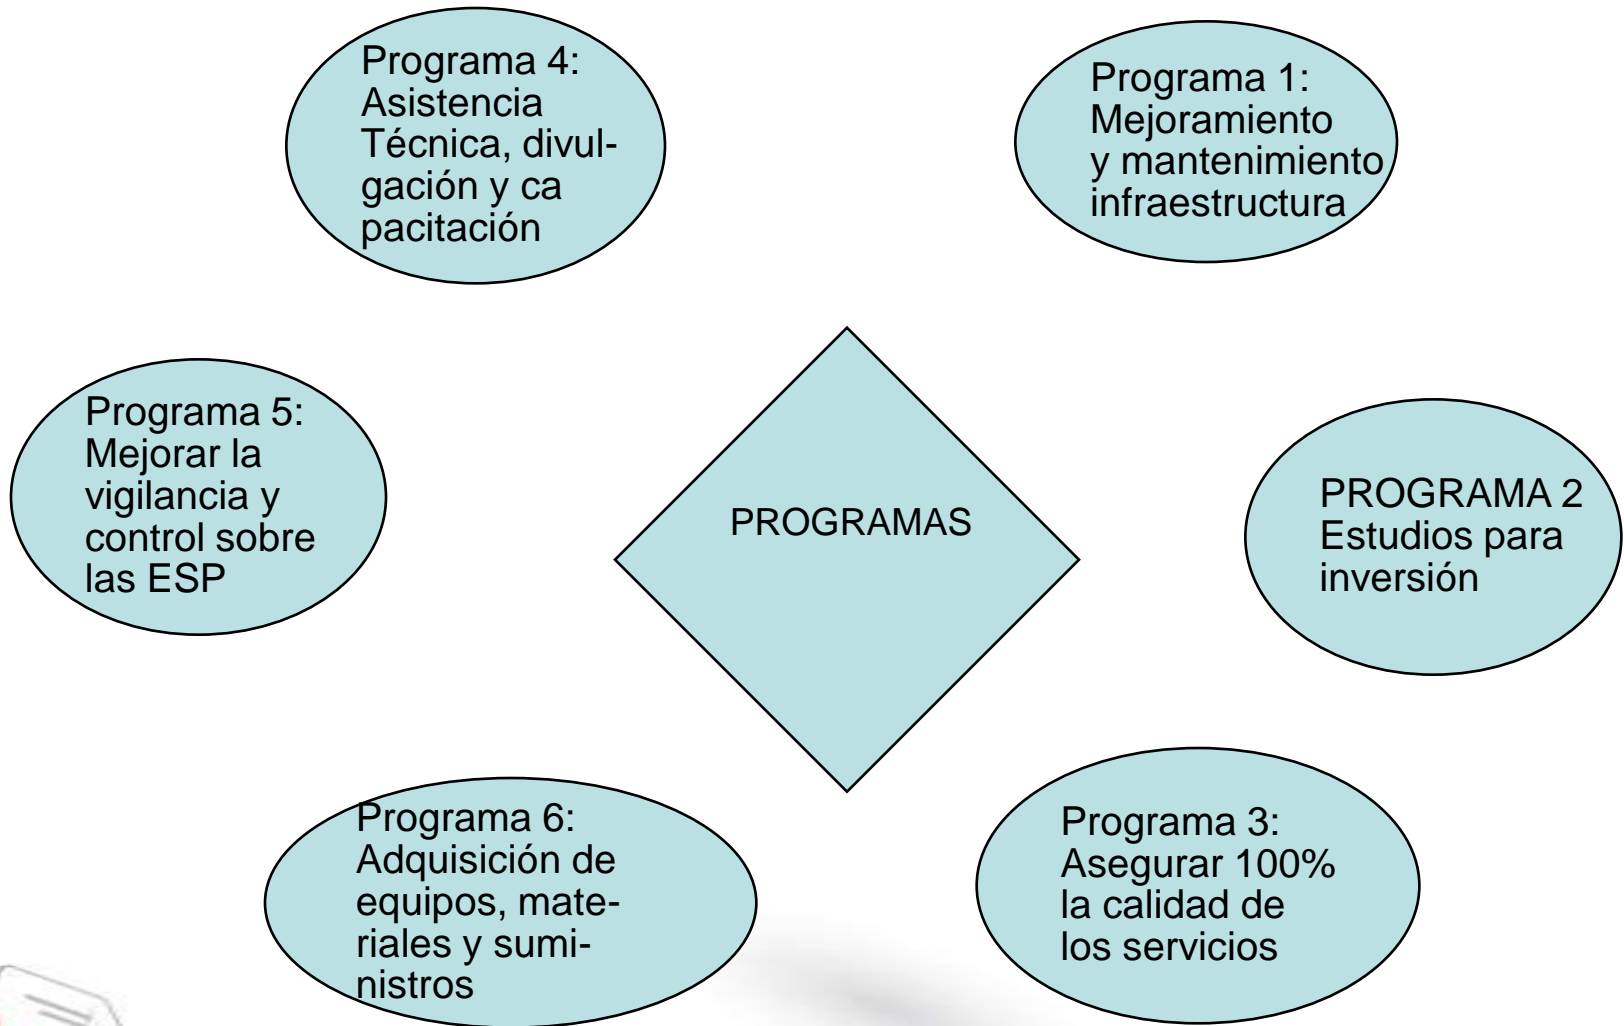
Programa 4: Asistencia Técnica, divulgación y ca pacitación

Programa 1: Mejoramiento y mantenimiento infraestructura

Programa 5: Mejorar la vigilancia y control sobre las ESP

PROGRAMAS

PROGRAMA 2 Estudios para inversión

Programa 6: Adquisición de equipos, materiales y suministros

Programa 3: Asegurar 100% la calidad de los servicios